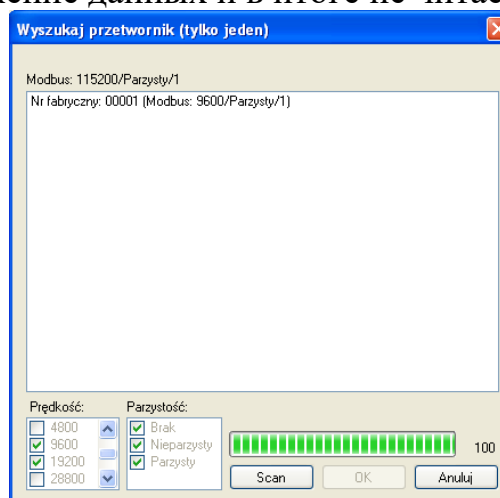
ение данных и в итоге не читает

Wyszukaj przetwornik (tylko jeden)

Modbus: 115200/Parzysty/1

Nr fabryczny: 00001 (Modbus: 9600/Parzysty/1)

Prędkość:
4800
9600
19200
28800

Parzystość:
Brak
Nieparzysty
Parzysty

100

Scan
OK
Anuluj